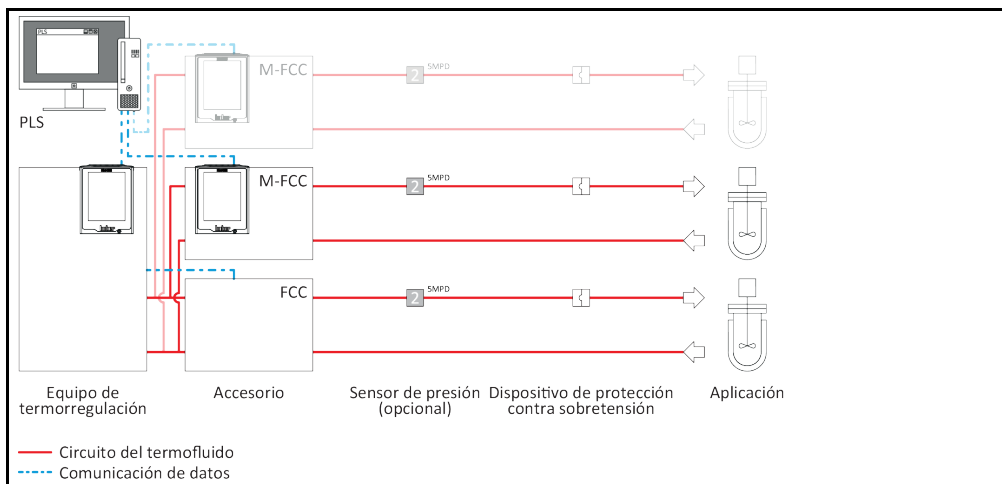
PLS

PLS

M-FCC

2 5MPD

M-FCC

2 5MPD

FCC

2 5MPD

Equipo de termorregulación

Accesorio

Sensor de presión (opcional)

Dispositivo de protección contra sobretensión

Aplicación

Circuito del termofluido

Comunicación de datos